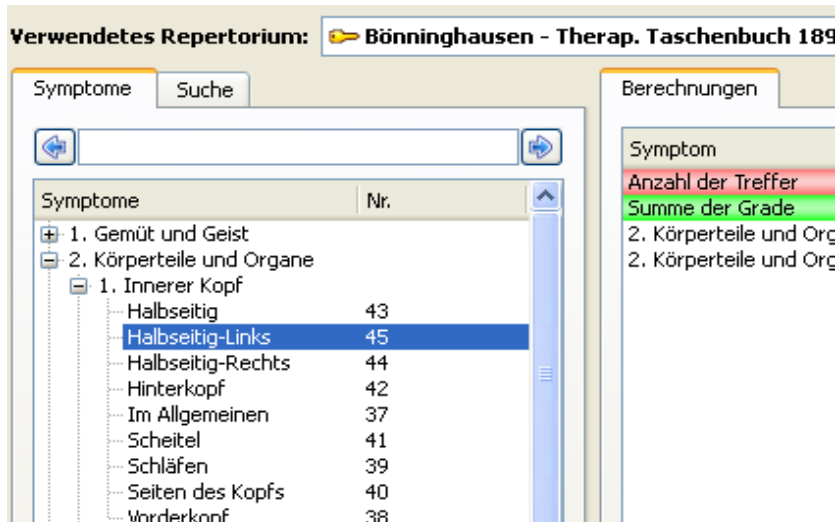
Verwendetes Repertorium: Bönninghausen - Therap. Taschenbuch 189

Symptome | Suche

Symptome | Nr.

1. Gemüt und Geist
2. Körperteile und Organe
1. Innerer Kopf

| Symptome | Nr. |
|---|---|
| Halbseitig | 43 |
| Halbseitig-Links | 45 |
| Halbseitig-Rechts | 44 |
| Hinterkopf | 42 |
| Im Allgemeinen | 37 |
| Scheitel | 41 |
| Schläfen | 39 |
| Seiten des Kopfs | 40 |
| Vorderkopf | 38 |

Berechnungen

Symptom
Anzahl der Treffer
Summe der Grade
2. Körperteile und Org
2. Körperteile und Org